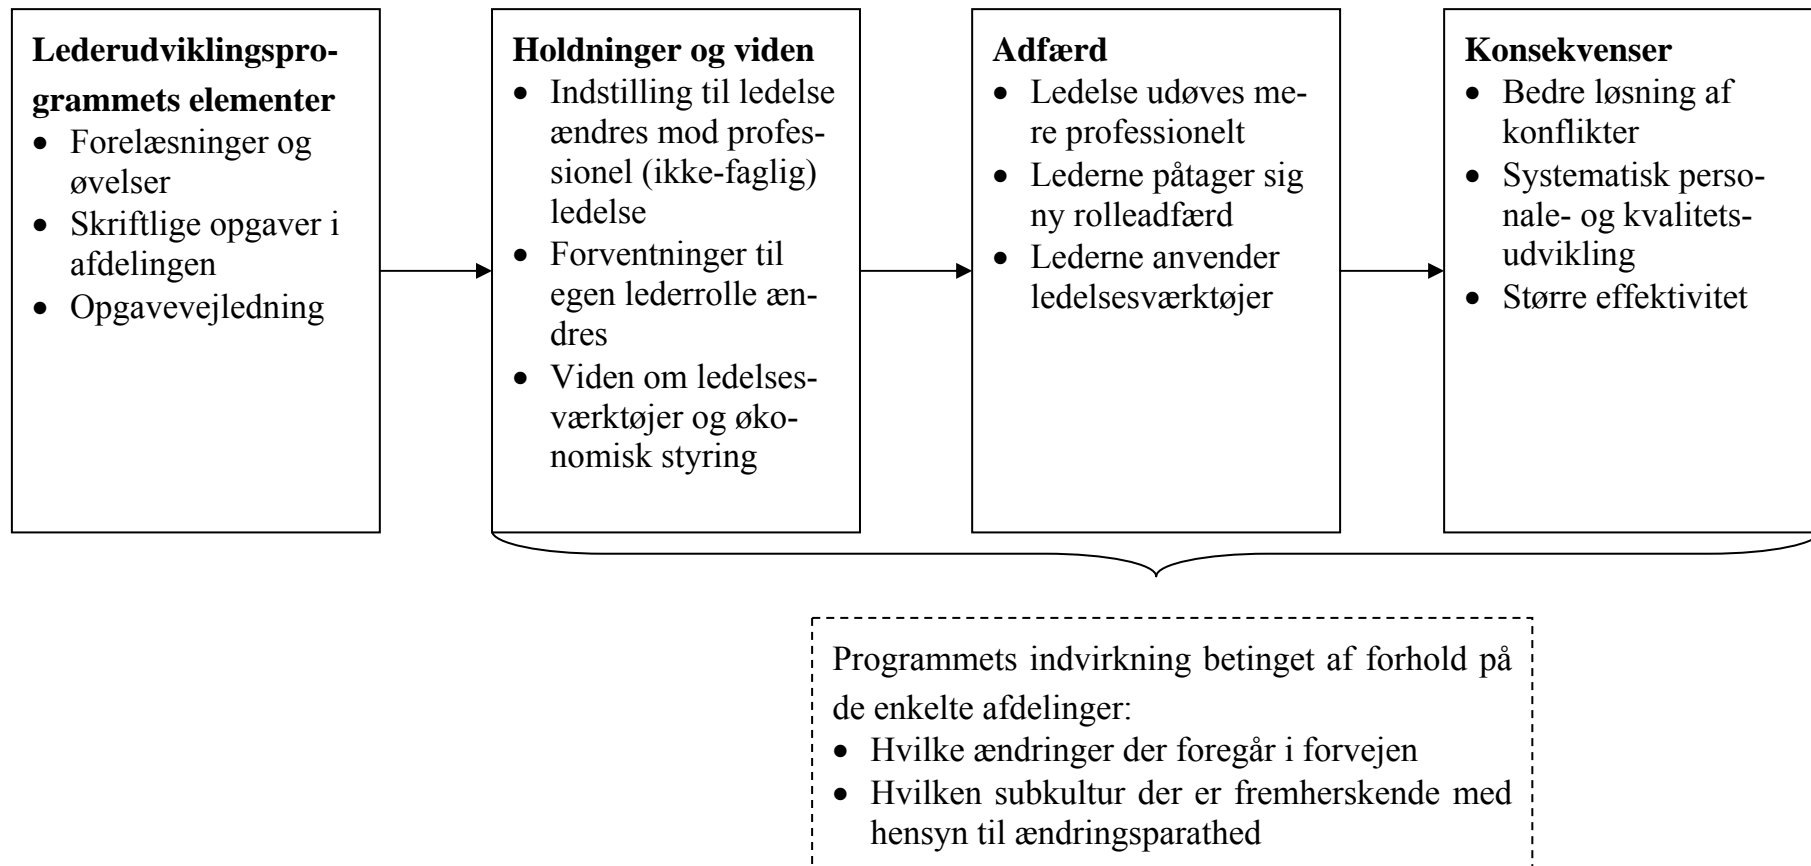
**Lederudviklingsprogrammets elementer**
- Forelæsninger og øvelser
- Skriftlige opgaver i afdelingen
- Opgavevejledning

**Holdninger og viden**
- Indstilling til ledelse ændres mod professionel (ikke-faglig) ledelse
- Forventninger til egen lederrolle ændres
- Viden om ledelsesværktøjer og økonomisk styring

**Adfærd**
- Ledelse udøves mere professionelt
- Lederne påtager sig ny rolleadfærd
- Lederne anvender ledelsesværktøjer

**Konsekvenser**
- Bedre løsning af konflikter
- Systematisk personale- og kvalitetsudvikling
- Større effektivitet

Programmets indvirkning betinget af forhold på de enkelte afdelinger:
- Hvilke ændringer der foregår i forvejen
- Hvilken subkultur der er fremherskende med hensyn til ændringsparathed